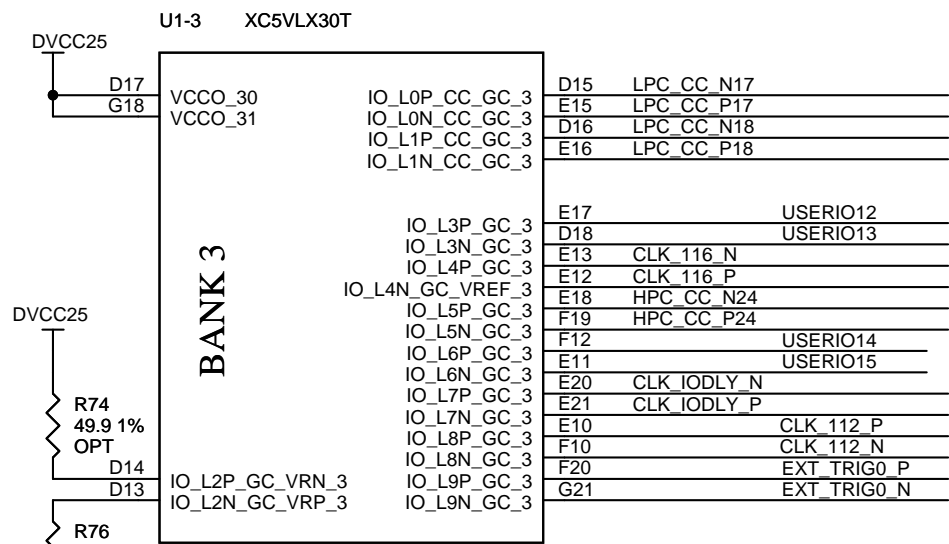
U1-3 XC5VLX30T

DVCC25

D17 VCCO_30
G18 VCCO_31

BANK 3

IO_L0P_CC_GC_3 D15 LPC_CC_N17
IO_L0N_CC_GC_3 E15 LPC_CC_P17
IO_L1P_CC_GC_3 D16 LPC_CC_N18
IO_L1N_CC_GC_3 E16 LPC_CC_P18

IO_L3P_GC_3 E17 USERIO12
IO_L3N_GC_3 D18 USERIO13
IO_L4P_GC_3 E13 CLK_116_N
IO_L4N_GC_VREF_3 E12 CLK_116_P
IO_L5P_GC_3 E18 HPC_CC_N24
IO_L5N_GC_3 F19 HPC_CC_P24
IO_L6P_GC_3 F12 USERIO14
IO_L6N_GC_3 E11 USERIO15
IO_L7P_GC_3 E20 CLK_IODLY_N
IO_L7N_GC_3 E21 CLK_IODLY_P
IO_L8P_GC_3 E10 CLK_112_P
IO_L8N_GC_3 F10 CLK_112_N
IO_L9P_GC_3 F20 EXT_TRIG0_P
IO_L9N_GC_3 G21 EXT_TRIG0_N

DVCC25

R74
49.9 1%
OPT

D14 IO_L2P_GC_VRN_3
D13 IO_L2N_GC_VRP_3

R76